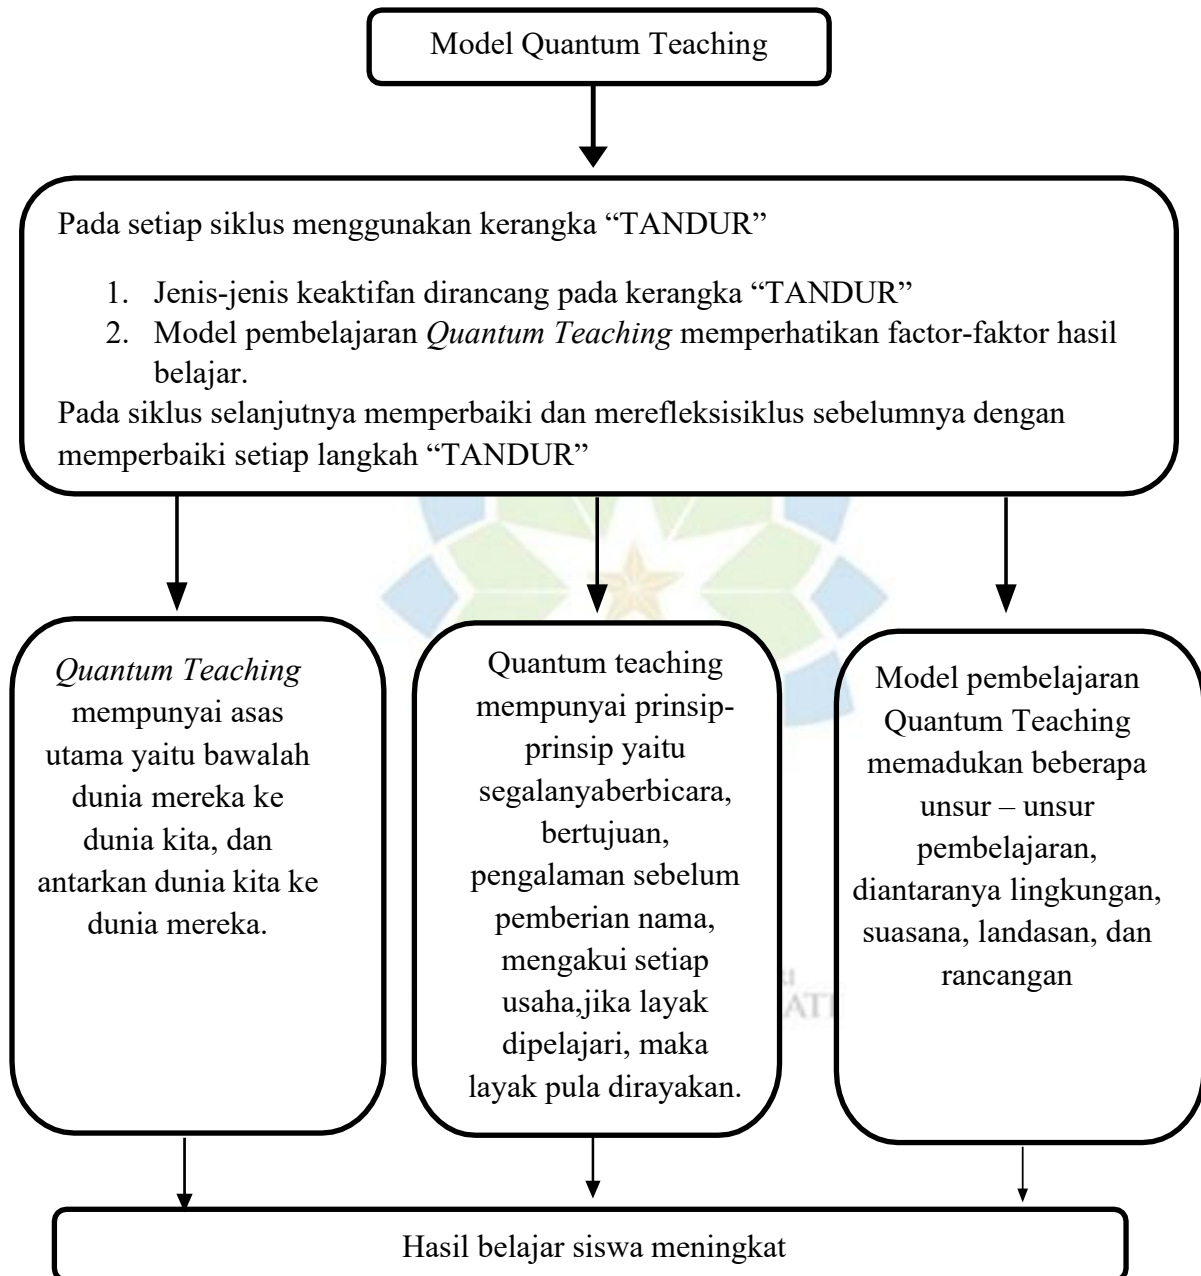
Model Quantum Teaching

Pada setiap siklus menggunakan kerangka "TANDUR"

1. Jenis-jenis keaktifan dirancang pada kerangka "TANDUR"
2. Model pembelajaran *Quantum Teaching* memperhatikan factor-faktor hasil belajar.

Pada siklus selanjutnya memperbaiki dan merefleksisiklus sebelumnya dengan memperbaiki setiap langkah "TANDUR"

*Quantum Teaching* mempunyai asas utama yaitu bawalah dunia mereka ke dunia kita, dan antarkan dunia kita ke dunia mereka.

Quantum teaching mempunyai prinsip-prinsip yaitu segalanyaberbicara, bertujuan, pengalaman sebelum pemberian nama, mengakui setiap usaha,jika layak dipelajari, maka layak pula dirayakan.

Model pembelajaran Quantum Teaching memadukan beberapa unsur – unsur pembelajaran, diantaranya lingkungan, suasana, landasan, dan rancangan

Hasil belajar siswa meningkat